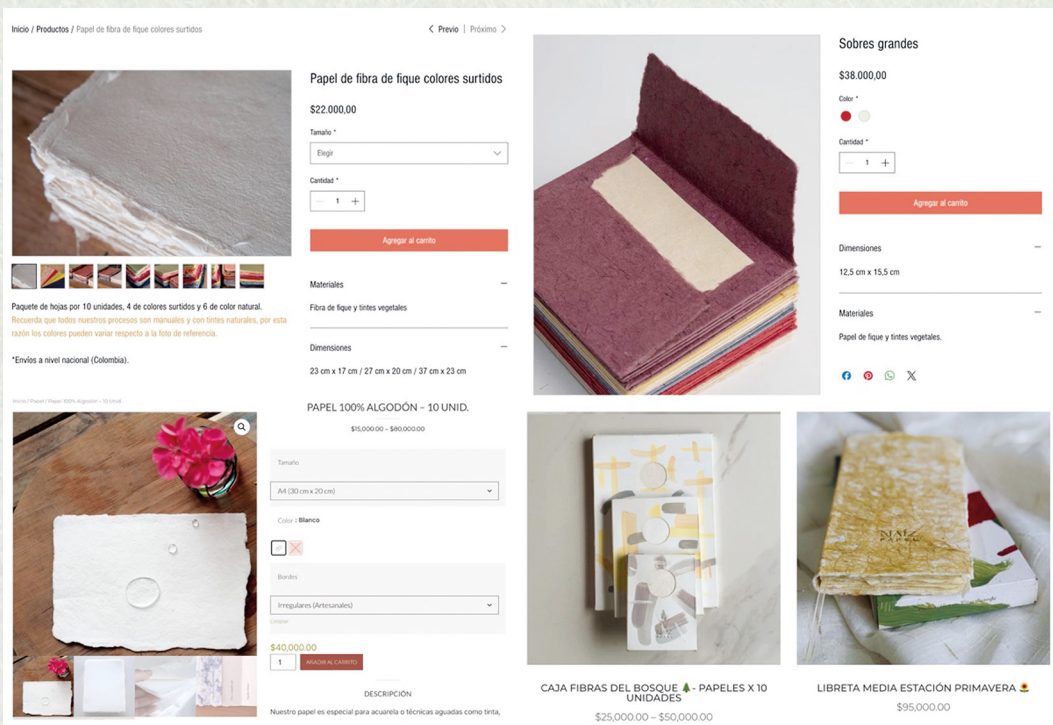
Inicio / Productos / Papel de fibra de fique colores surtidos

< Previo | Próximo >

Papel de fibra de fique colores surtidos

$22.000,00

Tamaño *

Elegir

Cantidad *

1

Agregar al carrito

Paquete de hojas por 10 unidades, 4 de colores surtidos y 6 de color natural.

Recuerda que todos nuestros procesos son manuales y con tintes naturales, por esta razón los colores pueden variar respecto a la foto de referencia.

*Envíos a nivel nacional (Colombia).

Materiales

Fibra de fique y tintes vegetales

Dimensiones

23 cm x 17 cm / 27 cm x 20 cm / 37 cm x 23 cm

Sobres grandes

$38.000,00

Color *

Cantidad *

1

Agregar al carrito

Dimensiones

12,5 cm x 15,5 cm

Materiales

Papel de fique y tintes vegetales.

Inicio / Papel / Papel 100% Algodón – 10 Unid.

PAPEL 100% ALGODÓN – 10 UNID.

$15,000.00 – $80,000.00

Tamaño

A4 (30 cm x 20 cm)

Color : Blanco

Bordes

Irregulares (Artesanales)

Limpiar

$40,000.00

1

AÑADIR AL CARRITO

DESCRIPCIÓN

Nuestro papel es especial para acuarela o técnicas aguadas como tinta,

CAJA FIBRAS DEL BOSQUE 🌲- PAPELES X 10 UNIDADES

$25,000.00 – $50,000.00

LIBRETA MEDIA ESTACIÓN PRIMAVERA 🌻

$95,000.00